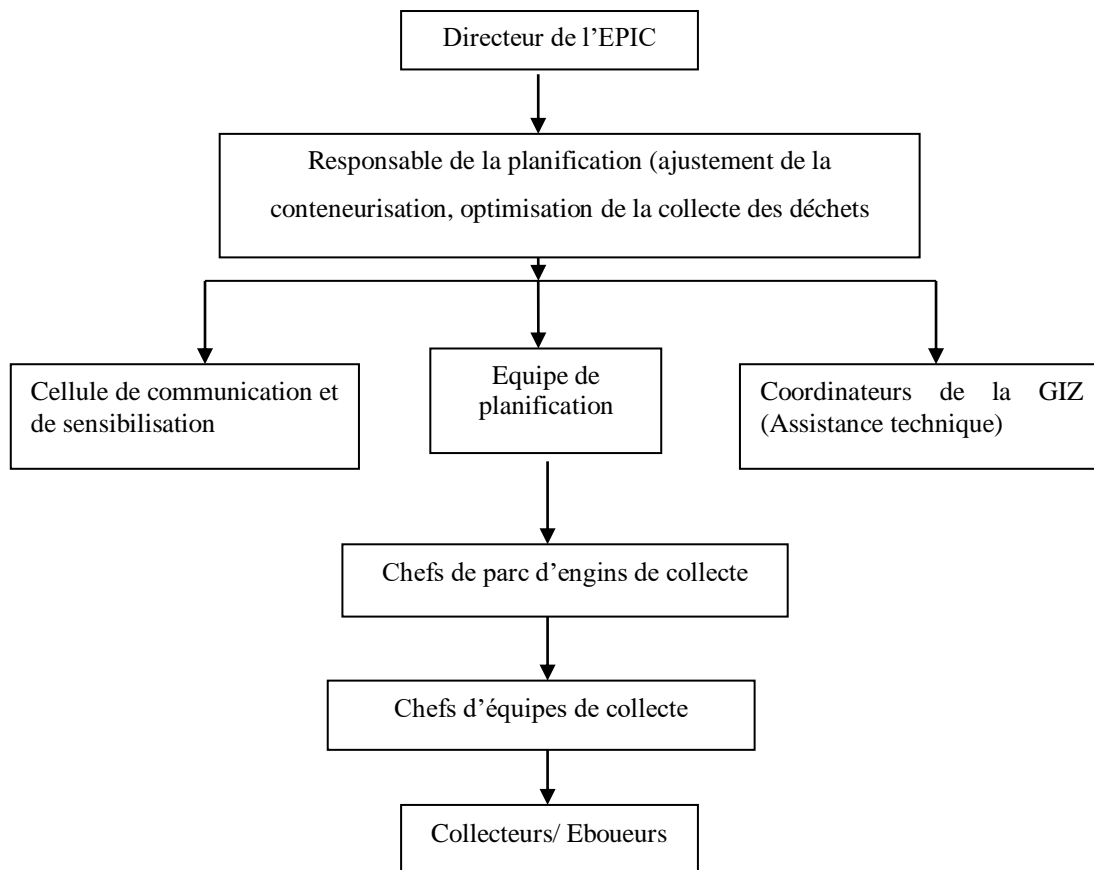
Directeur de l'EPIC

Responsable de la planification (ajustement de la conteneurisation, optimisation de la collecte des déchets

Cellule de communication et de sensibilisation

Equipe de planification

Coordinateurs de la GIZ (Assistance technique)

Chefs de parc d'engins de collecte

Chefs d'équipes de collecte

Collecteurs/ Eboueurs